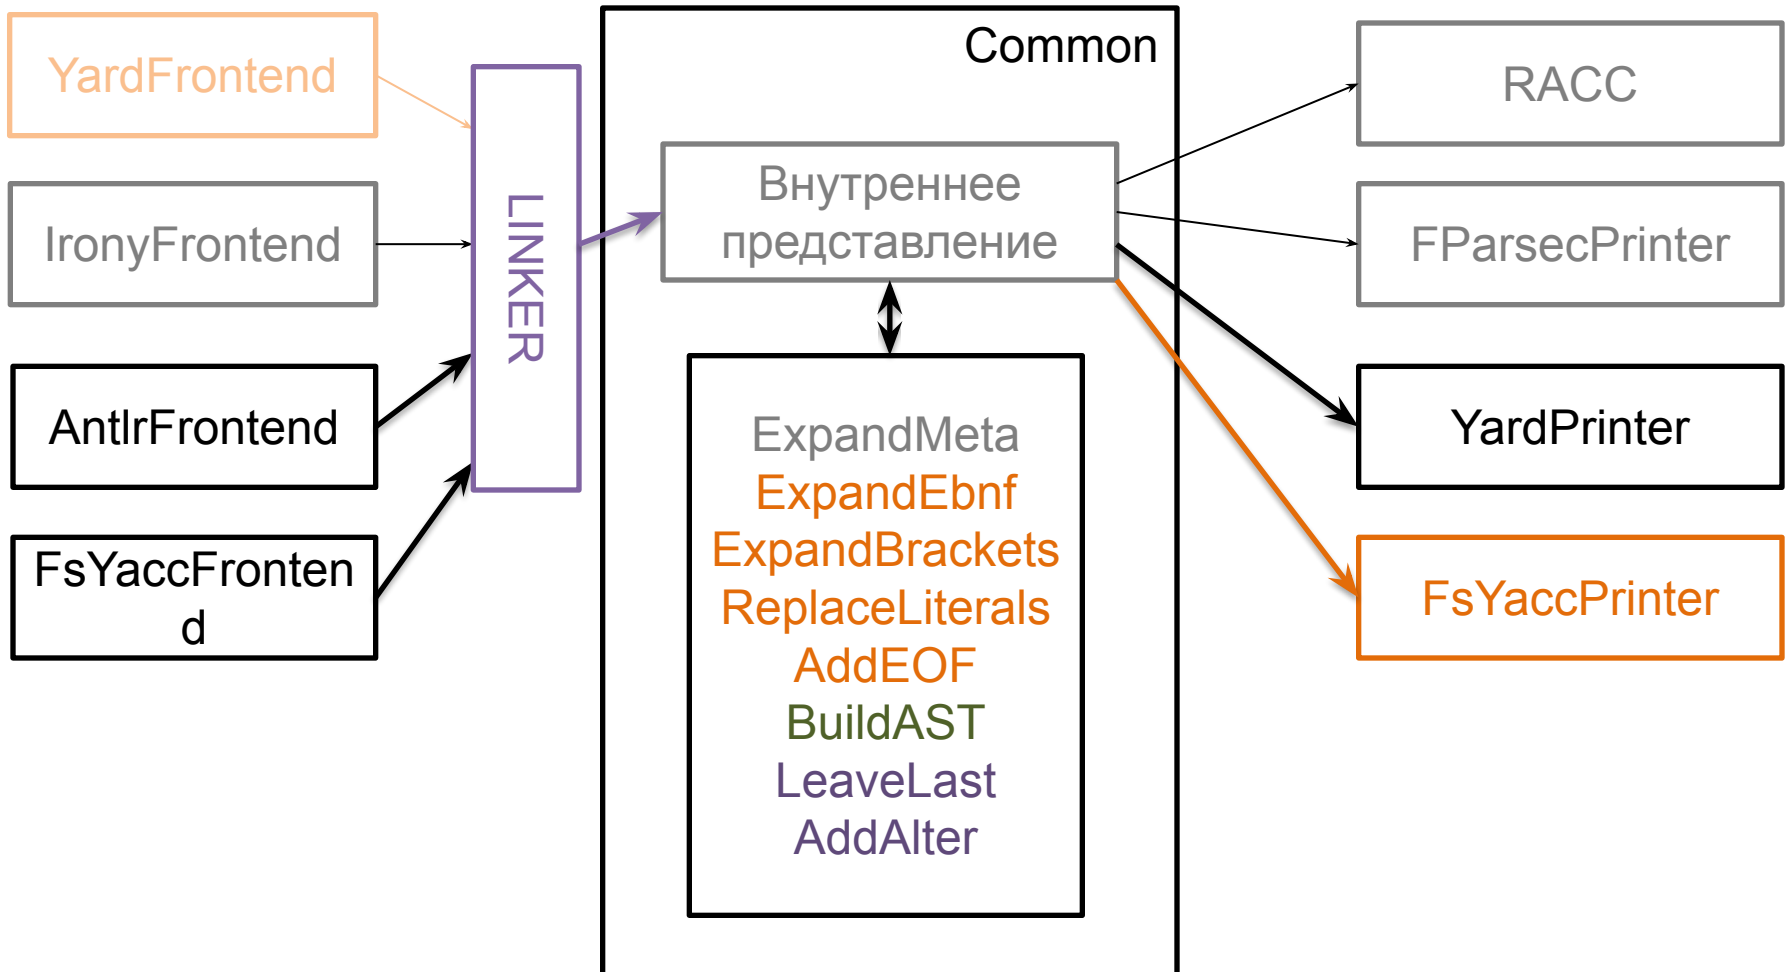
YardFrontend

IronyFrontend

AntlrFrontend

FsYaccFrontend

LINKER

Common

Внутреннее представление

ExpandMeta
ExpandEbnf
ExpandBrackets
ReplaceLiterals
AddEOF
BuildAST
LeaveLast
AddAlter

RACC

FParsecPrinter

YardPrinter

FsYaccPrinter